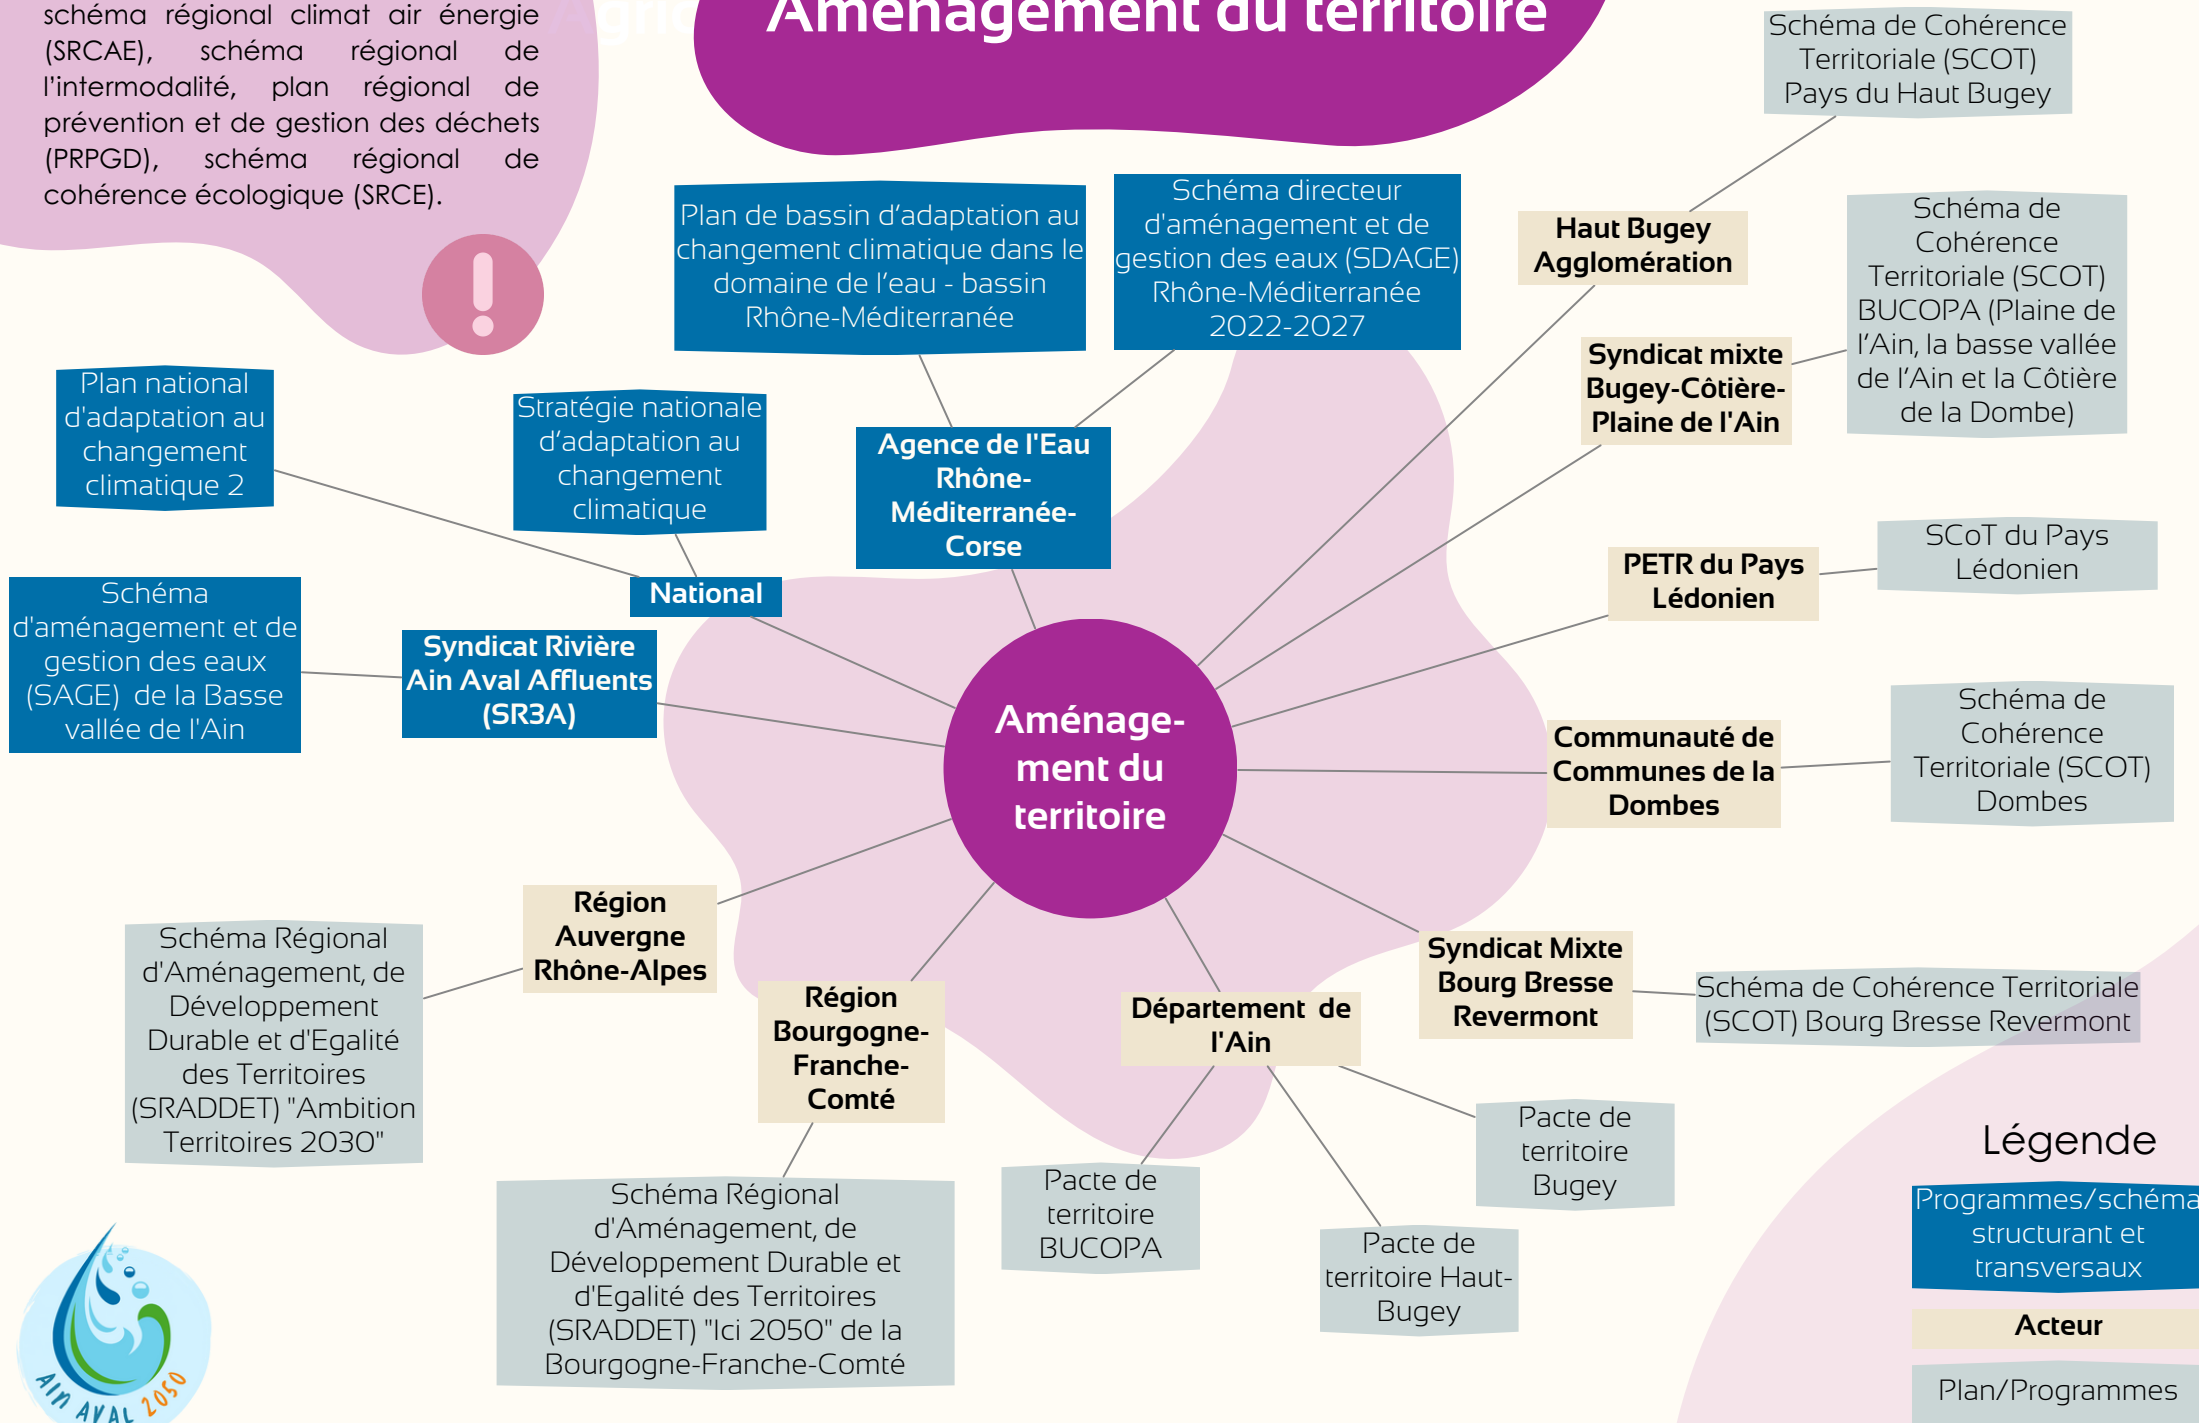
schéma régional climat air énergie (SRCAE), schéma régional de l'intermodalité, plan régional de prévention et de gestion des déchets (PRPGD), schéma régional de cohérence écologique (SRCE).

Aménagement du territoire

Schéma de Cohérence Territoriale (SCOT) Pays du Haut Bugey

Plan de bassin d'adaptation au changement climatique dans le domaine de l'eau - bassin Rhône-Méditerranée

Schéma directeur d'aménagement et de gestion des eaux (SDAGE) Rhône-Méditerranée 2022-2027

Haut Bugey Agglomération

Schéma de Cohérence Territoriale (SCOT) BUCOPA (Plaine de l'Ain, la basse vallée de l'Ain et la Côtière de la Dombe)

Syndicat mixte Bugey-Côtière-Plaine de l'Ain

Plan national d'adaptation au changement climatique 2

Stratégie nationale d'adaptation au changement climatique

Agence de l'Eau Rhône-Méditerranée-Corse

National

SCoT du Pays Lédonien

PETR du Pays Lédonien

Schéma d'aménagement et de gestion des eaux (SAGE) de la Basse vallée de l'Ain

Syndicat Rivière Ain Aval Affluents (SR3A)

Aménage-ment du territoire

Schéma de Cohérence Territoriale (SCOT) Dombes

Communauté de Communes de la Dombes

Région Auvergne Rhône-Alpes

Schéma Régional d'Aménagement, de Développement Durable et d'Egalité des Territoires (SRADDET) "Ambition Territoires 2030"

Région Bourgogne-Franche-Comté

Syndicat Mixte Bourg Bresse Revermont

Schéma de Cohérence Territoriale (SCOT) Bourg Bresse Revermont

Département de l'Ain

Pacte de territoire Bugey

Légende

Pacte de territoire BUCOPA

Pacte de territoire Haut-Bugey

Programmes/schéma structurant et transversaux

Acteur

Schéma Régional d'Aménagement, de Développement Durable et d'Egalité des Territoires (SRADDET) "Ici 2050" de la Bourgogne-Franche-Comté

Plan/Programmes

Ain AVAL 2050